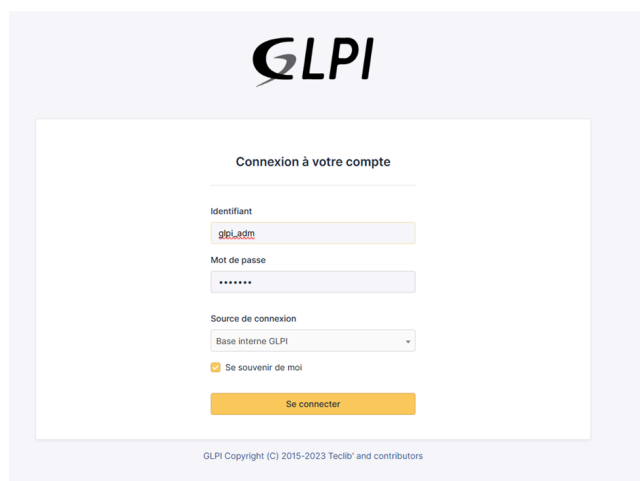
GLPI

Connexion à votre compte

Identifiant

glpi_adm

Mot de passe

•••••••

Source de connexion

Base interne GLPI

Se souvenir de moi

Se connecter

GLPI Copyright (C) 2015-2023 Teclib' and contributors